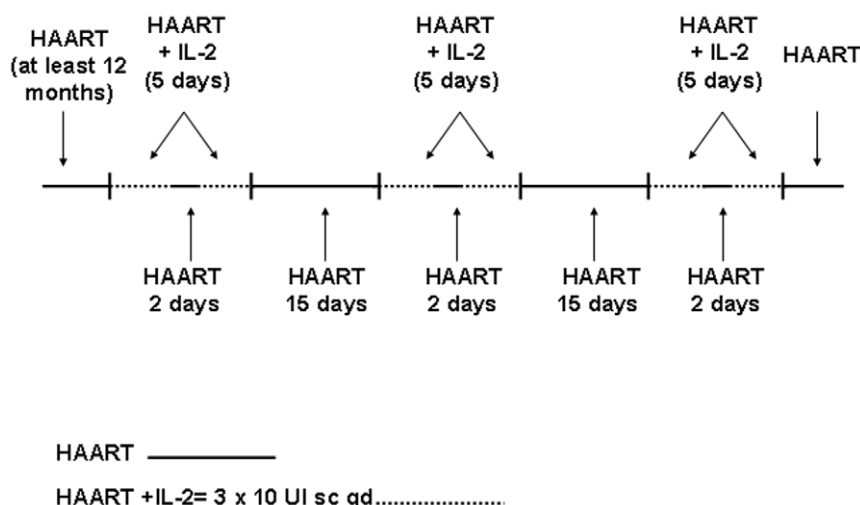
HAART (at least 12 months)

HAART + IL-2 (5 days)

HAART + IL-2 (5 days)

HAART + IL-2 (5 days)

HAART

HAART 2 days

HAART 15 days

HAART 2 days

HAART 15 days

HAART 2 days

HAART

HAART +IL-2= 3 x 10 UI sc qd